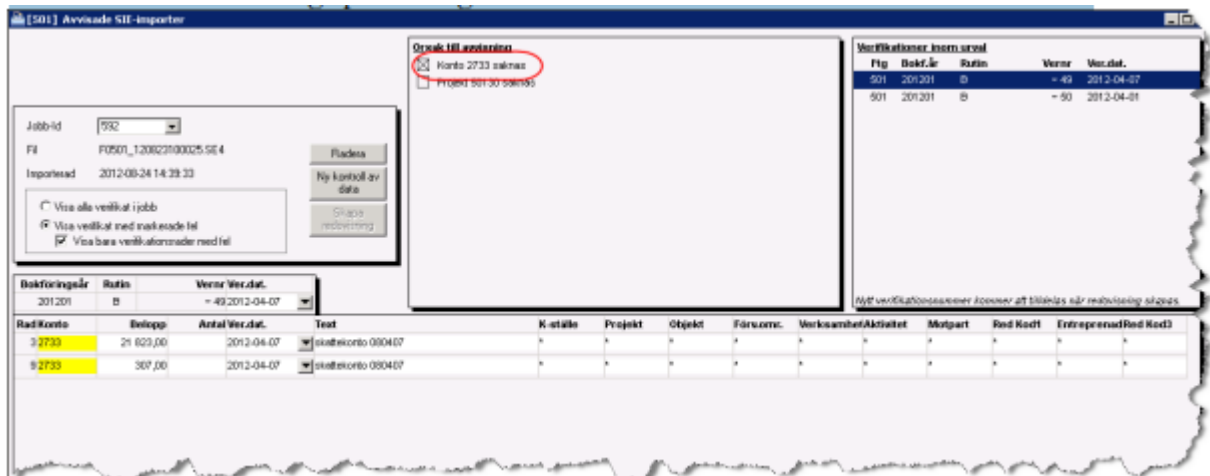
[501] Avvisade SIE-importer

Jobb-id 592
Fil F0501_120823100025.SE4
Importerad 2012-08-24 14:39:33

Radera
Ny kontroll av data
Skapa redovisning

Visa alla verifikat i jobb
Visa verifikat med markerade fel
Visa bara verifikationsrader med fel

Orsak till avvisning
Konto 2733 saknas
Projekt 50130 saknas

Verifikationer inom urval

| Ftg | Bokf.år | Rutin | Vernr | Ver.dat. |
|---|---|---|---|---|
| 501 | 201201 | B | ~ 49 | 2012-04-07 |
| 501 | 201201 | B | ~ 50 | 2012-04-01 |

Nytt verifikationsnummer kommer att tilldelas när redovisning skapas.

| Bokföringsår | Rutin | Vernr | Ver.dat. |
|---|---|---|---|
| 201201 | B | ~ 49 | 2012-04-07 |

| Rad | Konto | Belopp | Antal | Ver.dat. | Text | K-ställe | Projekt | Objekt | Föru.omr. | Verksamhet | Aktivitet | Motpart | Red Kod1 | Entreprenad | Red Kod3 |
|---|---|---|---|---|---|---|---|---|---|---|---|---|---|---|---|
| 3 | 2733 | 21 823,00 | | 2012-04-07 | skattekonto 080407 | * | * | * | * | * | * | * | * | * | * |
| 9 | 2733 | 307,00 | | 2012-04-07 | skattekonto 080407 | * | * | * | * | * | * | * | * | * | * |